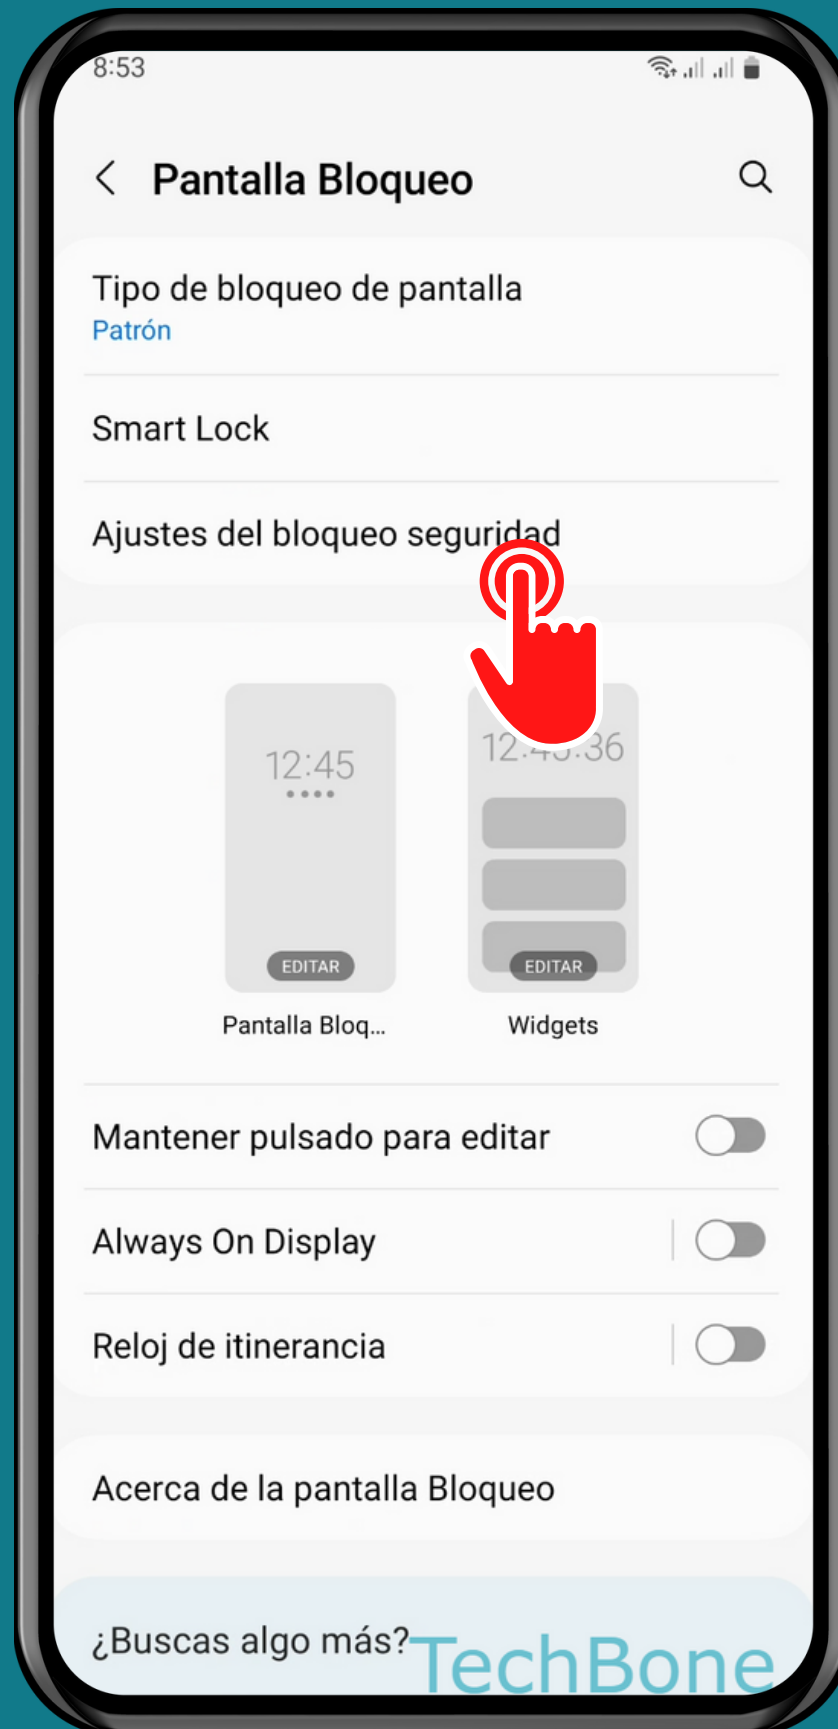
8:53

Pantalla Bloqueo

Tipo de bloqueo de pantalla
Patrón

Smart Lock

Ajustes del bloqueo seguridad

12:45
EDITAR
Pantalla Bloq...

12:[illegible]:36
EDITAR
Widgets

Mantener pulsado para editar

Always On Display

Reloj de itinerancia

Acerca de la pantalla Bloqueo

¿Buscas algo más?

TechBone